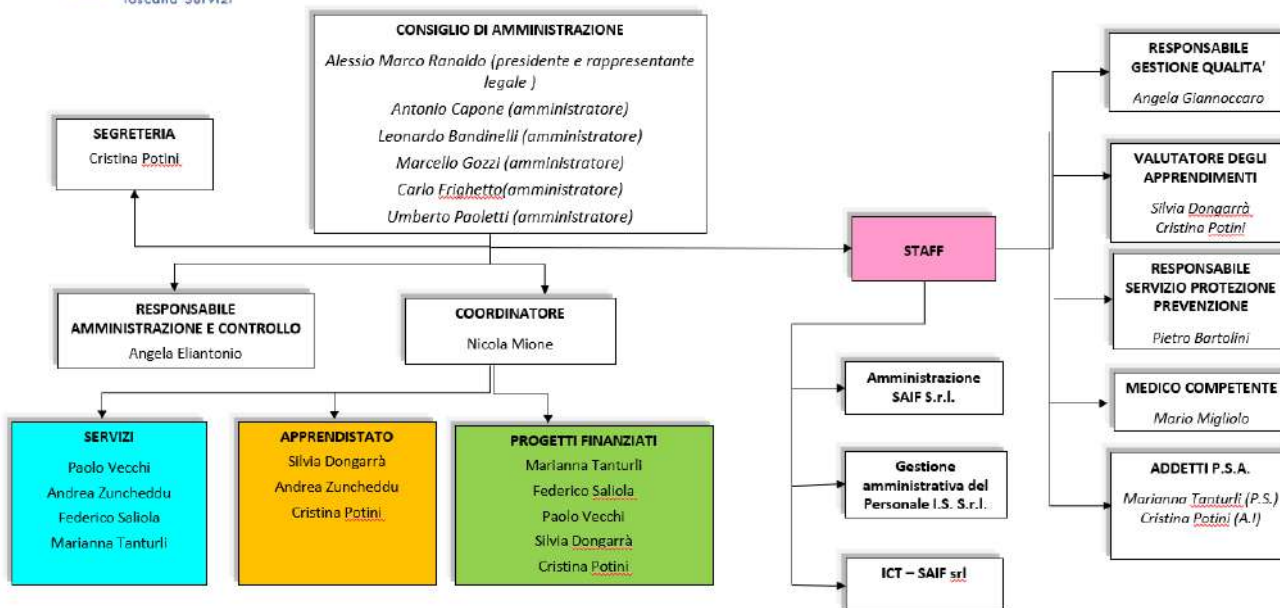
Toscana Servizi

CONSIGLIO DI AMMINISTRAZIONE
Alessio Marco Ranaldo (presidente e rappresentante legale )
Antonio Capone (amministratore)
Leonardo Bandinelli (amministratore)
Marcello Gozzi (amministratore)
Carlo Frighetto(amministratore)
Umberto Paoletti (amministratore)

SEGRETERIA
Cristina Potini

RESPONSABILE AMMINISTRAZIONE E CONTROLLO
Angela Eliantonio

COORDINATORE
Nicola Mione

SERVIZI
Paolo Vecchi
Andrea Zuncheddu
Federico Saliola
Marianna Tanturli

APPRENDISTATO
Silvia Dongarrà
Andrea Zuncheddu
Cristina Potini

PROGETTI FINANZIATI
Marianna Tanturli
Federico Saliola
Paolo Vecchi
Silvia Dongarrà
Cristina Potini

STAFF

Amministrazione SAIF S.r.l.

Gestione amministrativa del Personale I.S. S.r.l.

ICT – SAIF srl

RESPONSABILE GESTIONE QUALITA'
Angela Giannoccaro

VALUTATORE DEGLI APPRENDIMENTI
Silvia Dongarrà
Cristina Potini

RESPONSABILE SERVIZIO PROTEZIONE PREVENZIONE
Pietro Bartolini

MEDICO COMPETENTE
Mario Migliolo

ADDETTI P.S.A.
Marianna Tanturli (P.S.)
Cristina Potini (A.I)